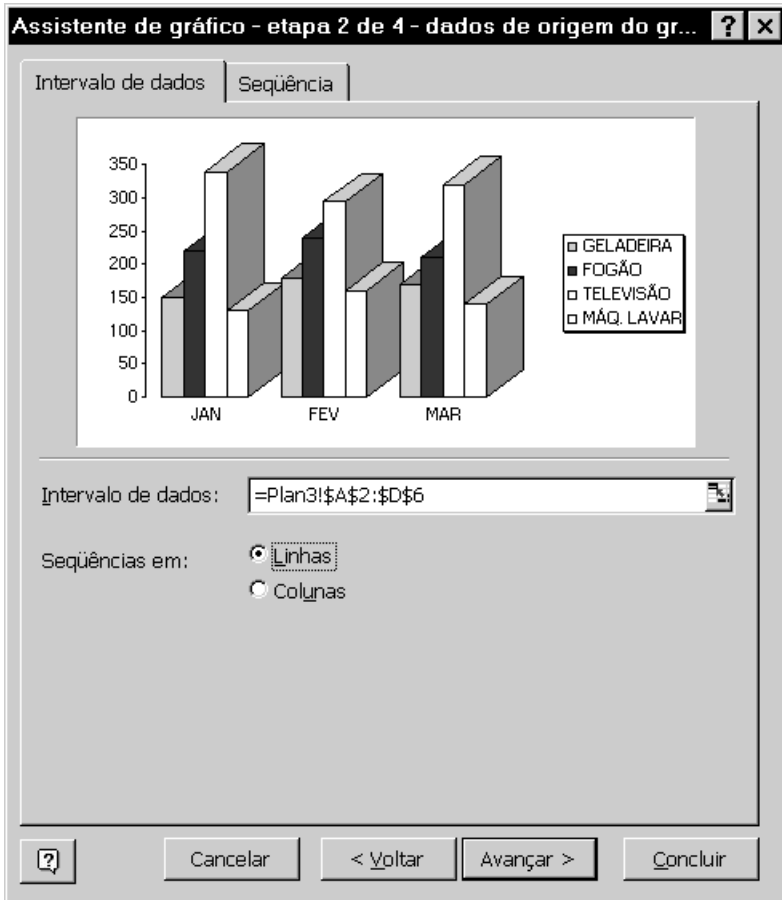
Assistente de gráfico - etapa 2 de 4 - dados de origem do gr... ? X

Intervalo de dados | Seqüência

350
300
250
200
150
100
50
0

JAN FEV MAR

GELADEIRA
FOGÃO
TELEVISÃO
MÁQ. LAVAR

Intervalo de dados: =Plan3!$A$2:$D$6

Seqüências em: Linhas
Colunas

Cancelar | < Voltar | Avançar > | Concluir